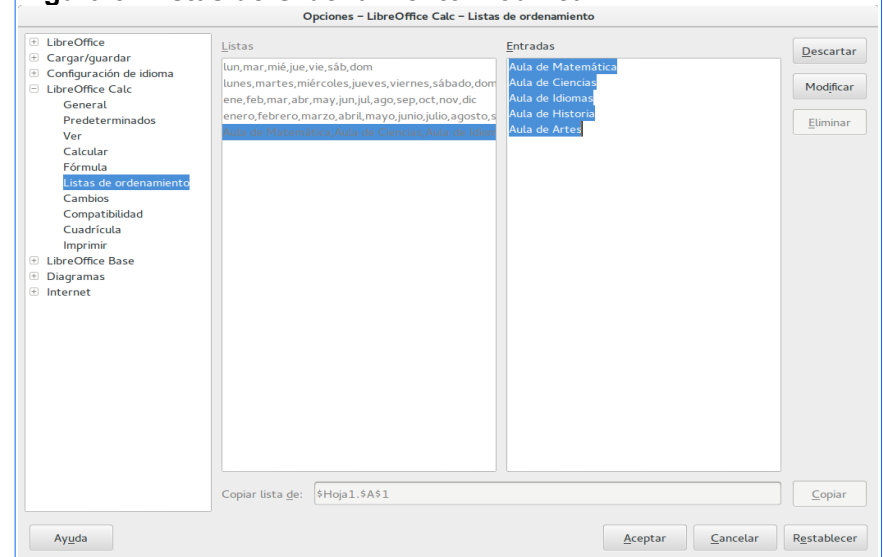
Opciones – LibreOffice Calc – Listas de ordenamiento

LibreOffice
Cargar/guardar
Configuración de idioma
LibreOffice Calc
General
Predeterminados
Ver
Calcular
Fórmula
Listas de ordenamiento
Cambios
Compatibilidad
Cuadrícula
Imprimir
LibreOffice Base
Diagramas
Internet

Listas
lun,mar,mié,jue,vie,sáb,dom
lunes,martes,miércoles,jueves,viernes,sábado,dom
ene,feb,mar,abr,may,jun,jul,ago,sep,oct,nov,dic
enero,febrero,marzo,abril,mayo,junio,julio,agosto,s
Aula de Matemática,Aula de Ciencias,Aula de Idiom

Entradas
Aula de Matemática
Aula de Ciencias
Aula de Idiomas
Aula de Historia
Aula de Artes

Descartar
Modificar
Eliminar

Copiar lista de: $Hoja1.$A$1
Copiar

Ayuda
Aceptar
Cancelar
Restablecer